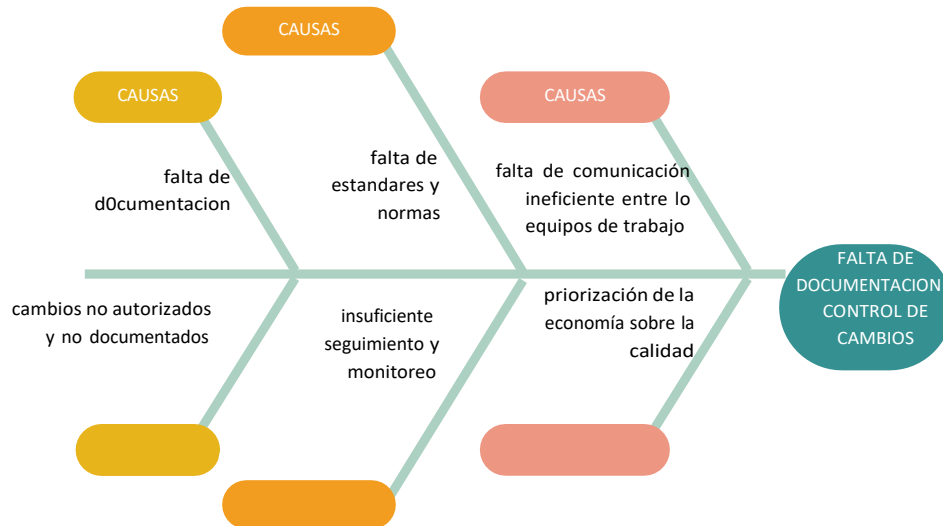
CAUSAS

CAUSAS

CAUSAS

falta de d0cumentacion

falta de estandares y normas

falta de comunicación ineficiente entre lo equipos de trabajo

FALTA DE DOCUMENTACION CONTROL DE CAMBIOS

cambios no autorizados y no documentados

insuficiente seguimiento y monitoreo

priorización de la economía sobre la calidad